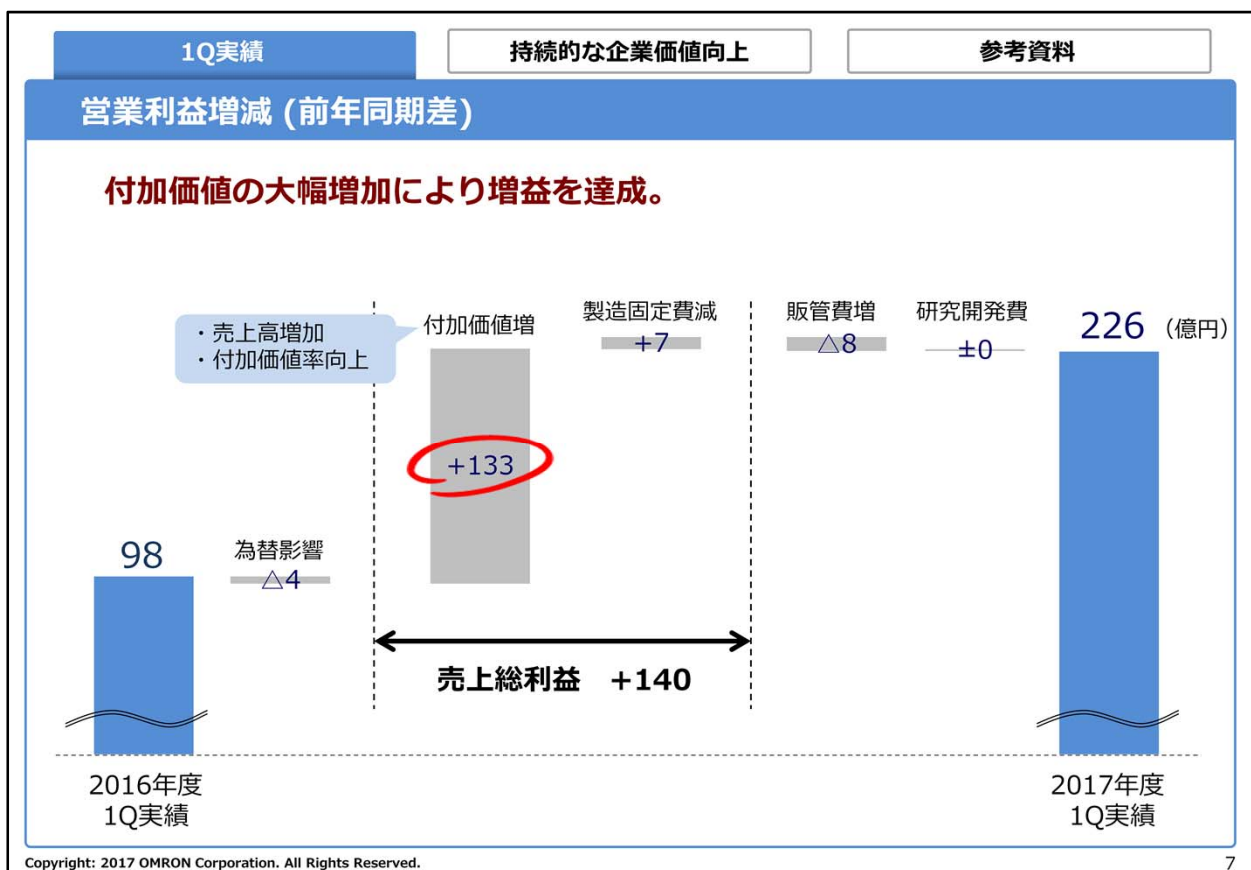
1Q実績

持続的な企業価値向上

参考資料

営業利益増減 (前年同期差)

付加価値の大幅増加により増益を達成。

・売上高増加
・付加価値率向上

付加価値増

+133

製造固定費減

+7

販管費増

△8

研究開発費

±0

226 (億円)

98

為替影響

△4

売上総利益 +140

2016年度
1Q実績

2017年度
1Q実績

Copyright: 2017 OMRON Corporation. All Rights Reserved.

7